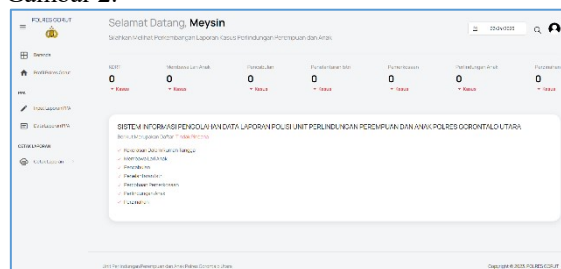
Gambar 2.

POLRES GORUT

Selamat Datang, Meysin

Silahkan Melihat Perkembangan Laporan Kasus Perlindungan Perempuan dan Anak

23/04/2023

Beranda

Profil Polres Gorut

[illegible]

Input Laporan PPA

Cetak Laporan PPA

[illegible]

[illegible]

| KDRT | Membawa Lari Anak | Pencabulan | Persetubuhan Anak | Pemerkosaan | Perlindungan Anak | Pornografi |
|---|---|---|---|---|---|---|
| 0 | 0 | 0 | 0 | 0 | 0 | 0 |
| Kasus | Kasus | Kasus | Kasus | Kasus | Kasus | Kasus |

SISTEM INFORMASI PENGOLAHAN DATA LAPORAN POLISI UNIT PERLINDUNGAN PEREMPUAN DAN ANAK POLRES GORONTALO UTARA

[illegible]

✓ Kekerasan Dalam Rumah Tangga
✓ Membawa Lari Anak
✓ Pencabulan
✓ Persetubuhan
✓ Penelantaran Pemerkosaan
✓ Perlindungan Anak
✓ Pornografi

Unit Perlindungan Perempuan dan Anak Polres Gorontalo Utara

Copyright © 2023 POLRES GORUT